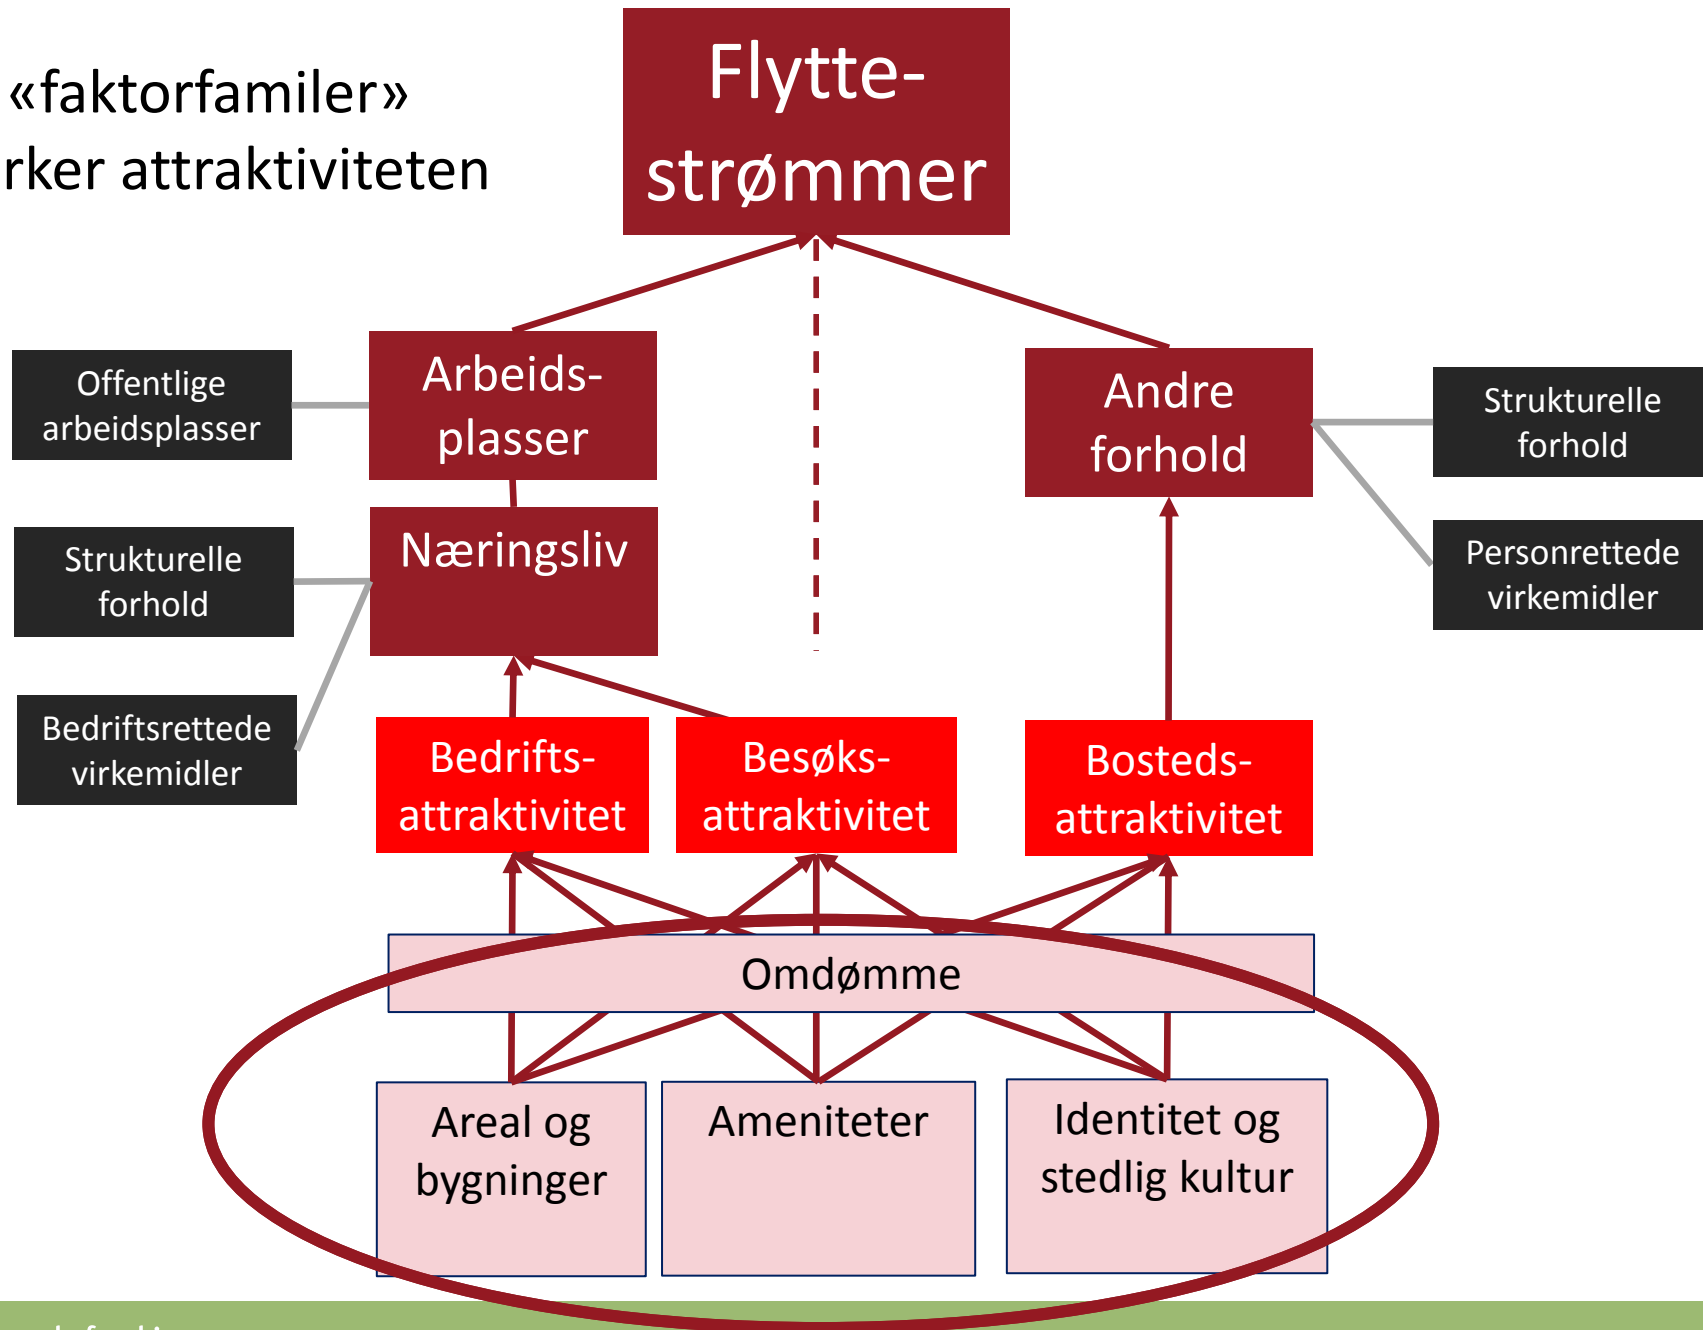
«faktorfamiler»
rker attraktiviteten

Flyttestrømmer

Offentlige arbeidsplasser

Arbeidsplasser

Andre forhold

Strukturelle forhold

Næringsliv

Strukturelle forhold

Personrettede virkemidler

Bedriftsrettede virkemidler

Bedriftsattraktivitet

Besøksattraktivitet

Bostedsattraktivitet

Omdømme

Areal og bygninger

Ameniteter

Identitet og stedlig kultur

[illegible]